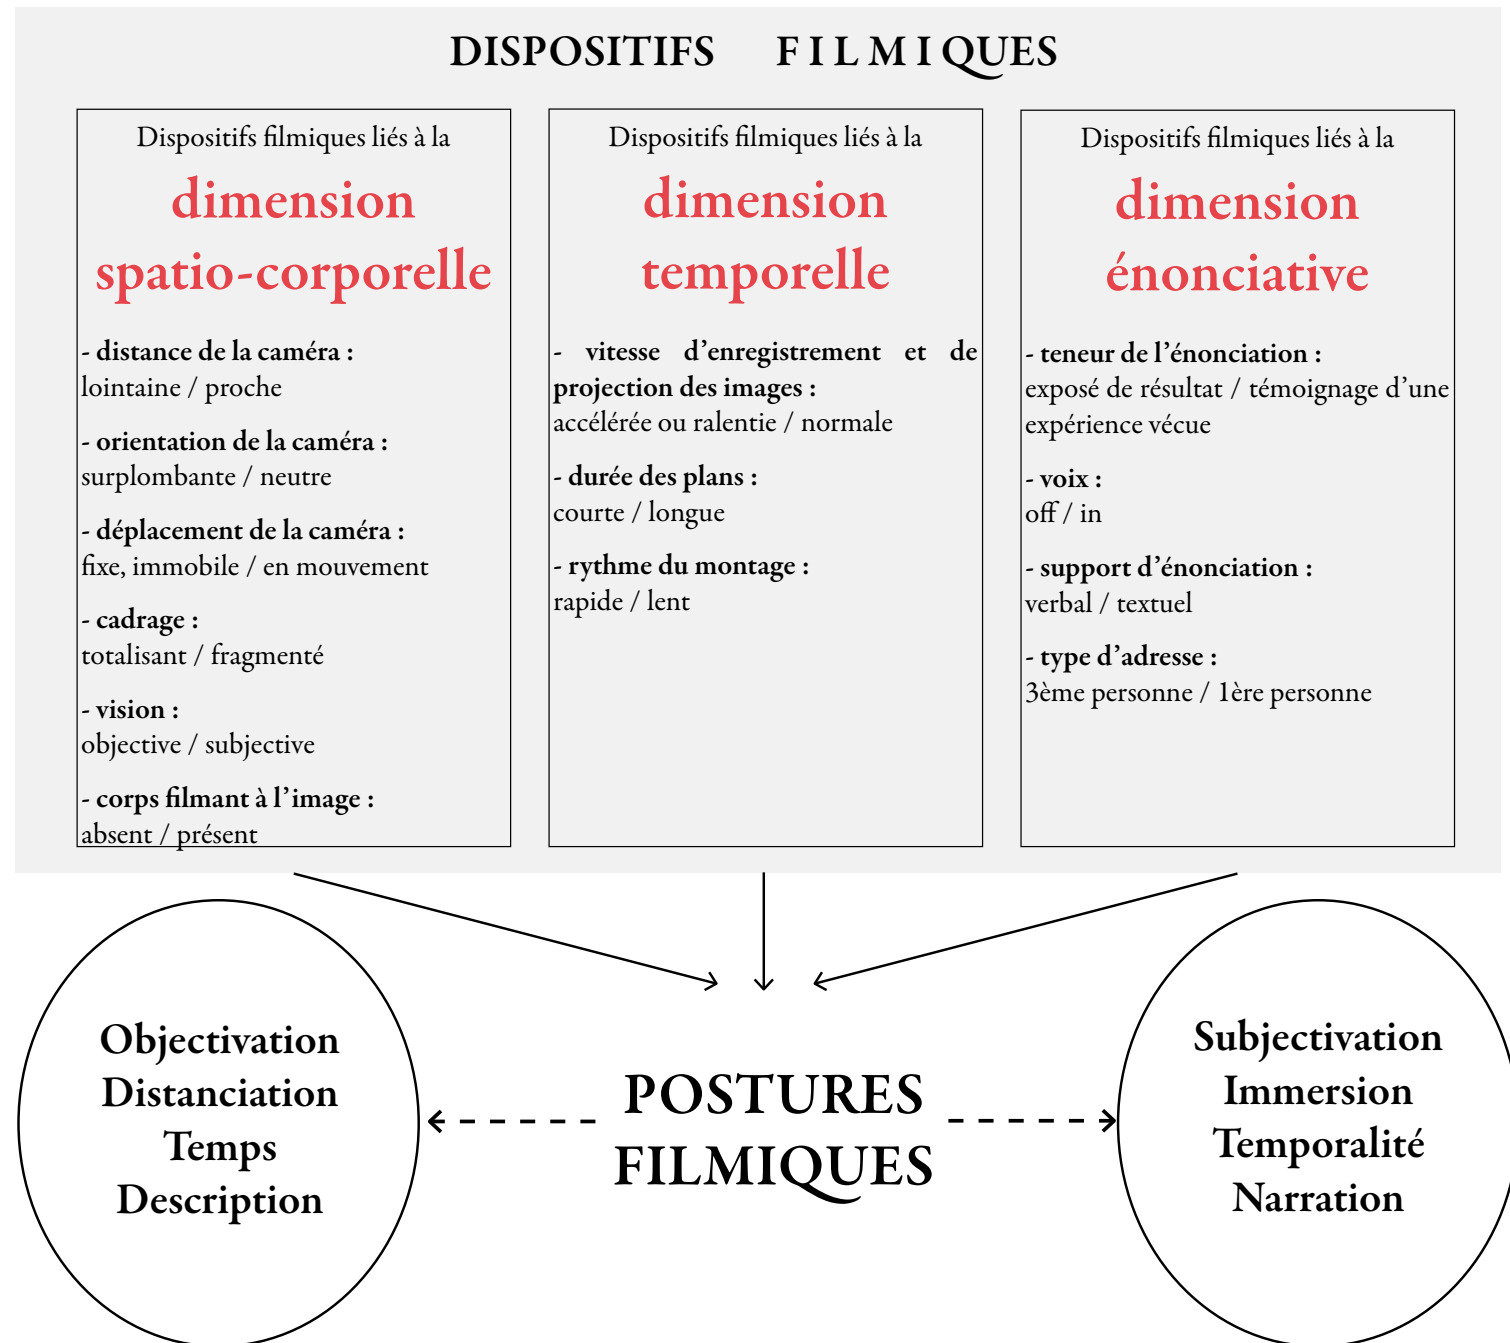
DISPOSITIFS FILMIQUES

Dispositifs filmiques liés à la
dimension spatio-corporelle

- distance de la caméra :
lointaine / proche

- orientation de la caméra :
surplombante / neutre

- déplacement de la caméra :
fixe, immobile / en mouvement

- cadrage :
totalisant / fragmenté

- vision :
objective / subjective

- corps filmant à l'image :
absent / présent

Dispositifs filmiques liés à la
dimension temporelle

- vitesse d'enregistrement et de projection des images :
accélérée ou ralentie / normale

- durée des plans :
courte / longue

- rythme du montage :
rapide / lent

Dispositifs filmiques liés à la
dimension énonciative

- teneur de l'énonciation :
exposé de résultat / témoignage d'une expérience vécue

- voix :
off / in

- support d'énonciation :
verbal / textuel

- type d'adresse :
3ème personne / 1ère personne

Objectivation
Distanciation
Temps
Description

POSTURES FILMIQUES

Subjectivation
Immersion
Temporalité
Narration